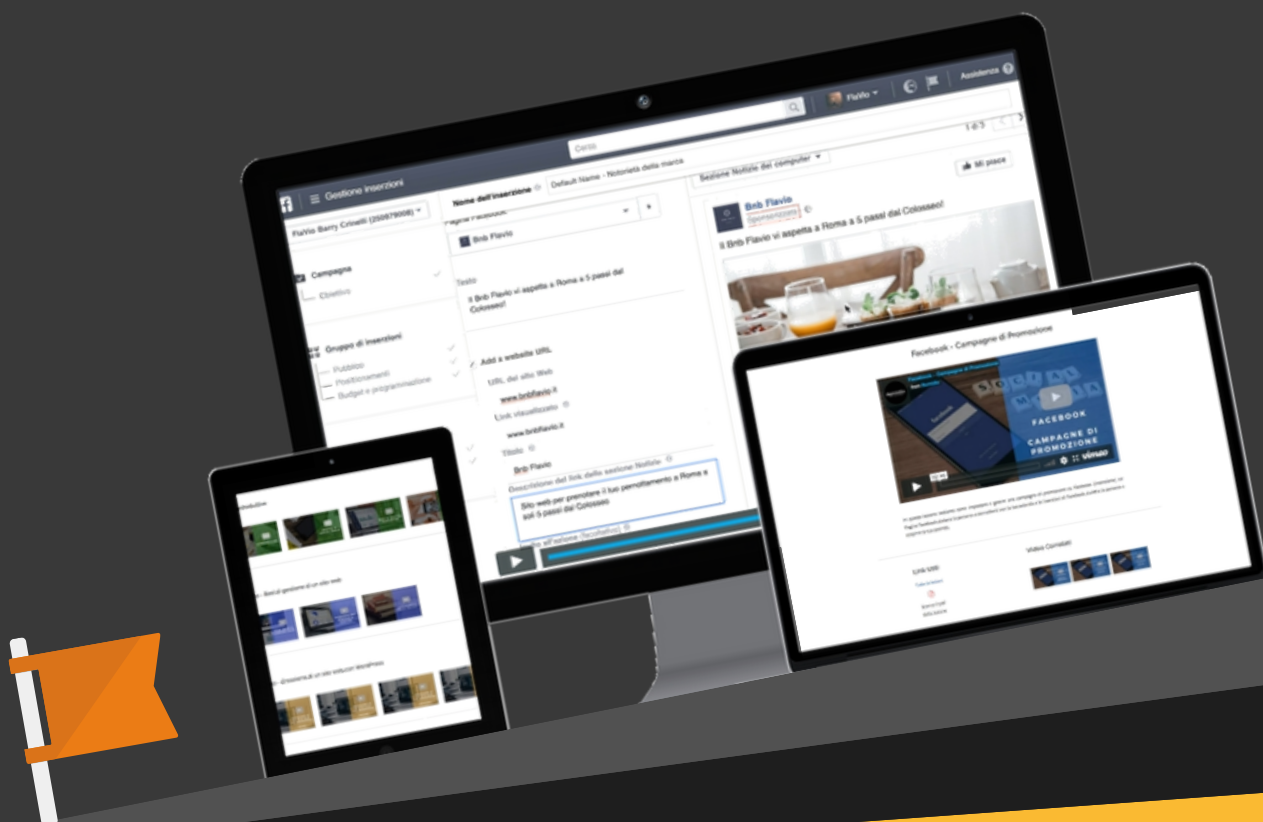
Cerca

Flavio

Assistenza

Gestione inserzioni

Flavio Barry Crinetti (260979008)

Campagna

Obiettivo

Gruppo di inserzioni

Pubblico

Posizionamenti

Budget e programmazione

Nome dell'inserzione

Default Name - Notorietà della marca

Pagina Facebook

Bnb Flavio

Testo

Il Bnb Flavio vi aspetta a Roma a 5 passi dal Colosseo!

Add a website URL

URL del sito Web

www.bnbflavio.it

Link visualizzato

www.bnbflavio.it

Titolo

Bnb Flavio

Descrizione del link della sezione Notizie

Sito web per prenotare il tuo pernottamento a Roma a soli 5 passi dal Colosseo

Sezione Notizie dei computer

1 di 5

Mi piace

Bnb Flavio

Sponsorizzato

Il Bnb Flavio vi aspetta a Roma a 5 passi dal Colosseo!

Facebook - Campagne di Promozione

FACEBOOK

CAMPAGNE DI PROMOZIONE

vimeo

Video Correlati

Link Utili

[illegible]